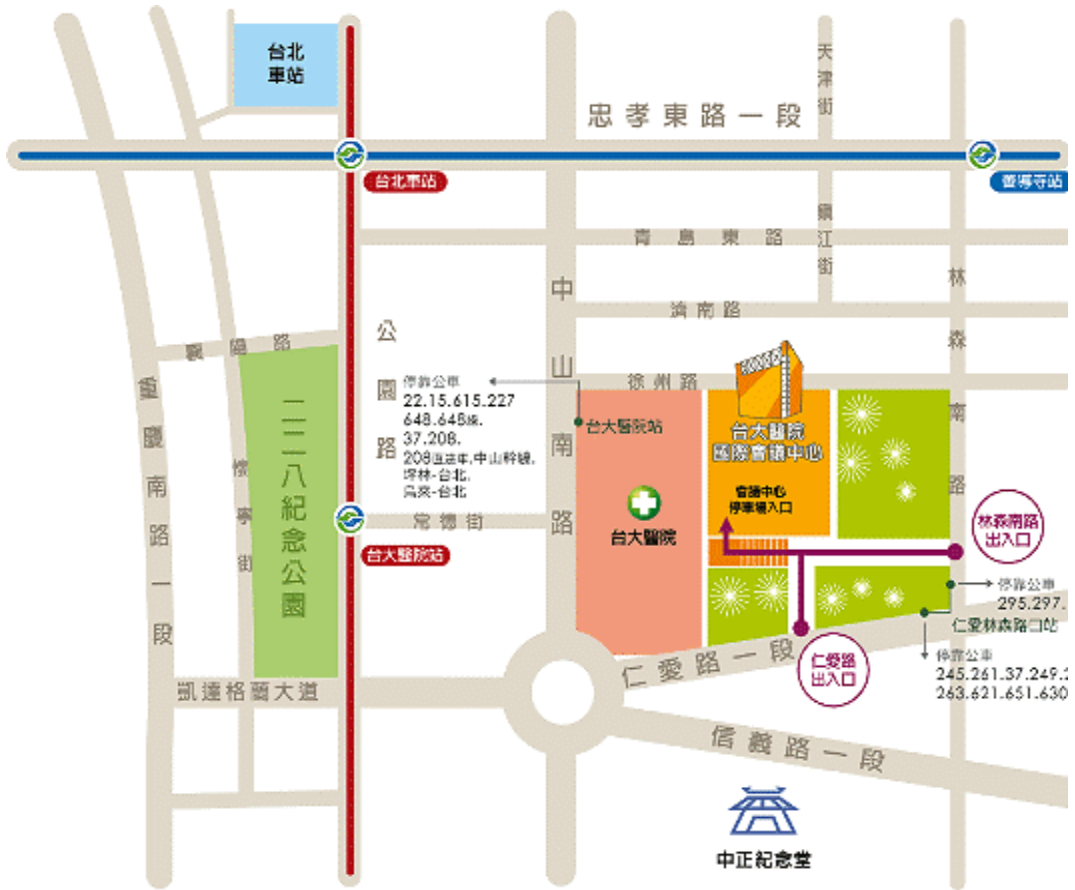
台北車站

忠孝東路一段

天津街

台北車站

善導寺站

青島東路

鎮江街

林森南路

中山南路

濟南路

公園路

襄陽路

徐州路

停靠公車
22.15.615.227
648.648線.
37.208.
208直達車,中山幹線,
坪林-台北,
烏來-台北

台大醫院站

台大醫院國際會議中心

二二八紀念公園

懷寧街

重慶南路一段

常德街

台大醫院

會議中心停車場入口

林森南路出入口

台大醫院站

停靠公車
295.297.

仁愛林森路口站

仁愛路一段

仁愛路出入口

停靠公車
245.261.37.249.
263.621.651.630

凱達格蘭大道

信義路一段

中正紀念堂